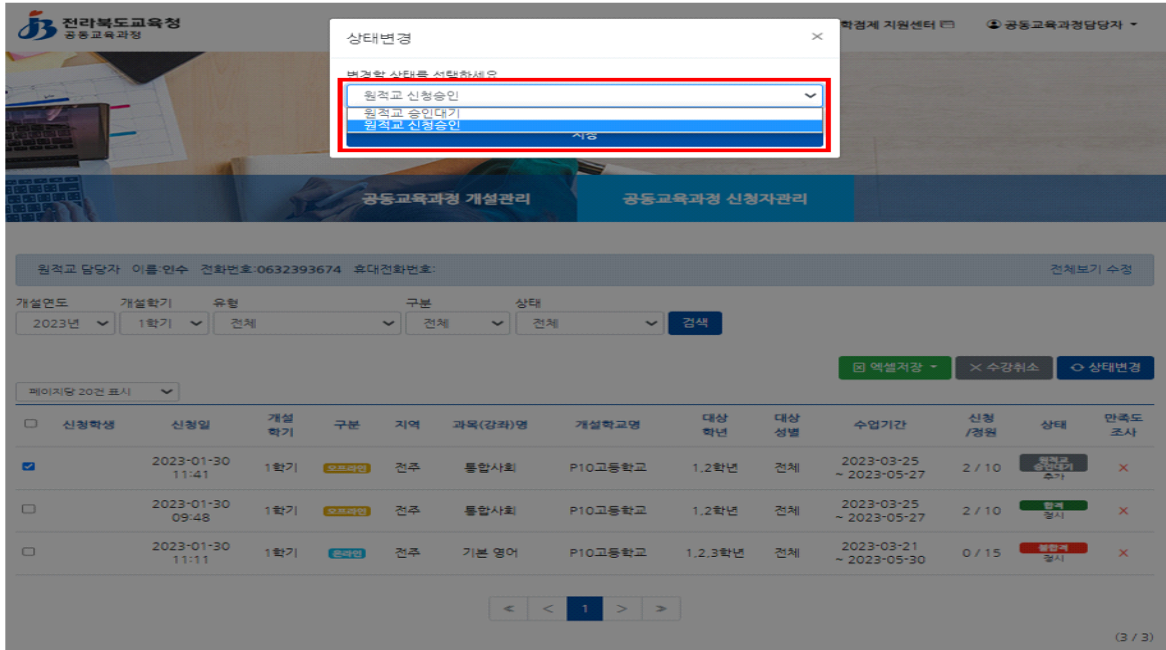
전라북도교육청
공동교육과정

학점제 지원센터 공동교육과정담당자

상태변경 ×

변경할 상태를 선택하세요

원적교 신청승인

원적교 승인대기
원적교 신청승인

저장

공동교육과정 개설관리 공동교육과정 신청자관리

원적교 담당자 이름:인수 전화번호:0632393674 휴대전화번호: 전체보기 수정

개설연도 개설학기 유형 구분 상태
2023년 1학기 전체 전체 전체 검색

엑셀저장 수강취소 상태변경

페이지당 20건 표시

| | 신청학생 | 신청일 | 개설학기 | 구분 | 지역 | 과목(강좌)명 | 개설학교명 | 대상학년 | 대상성별 | 수업기간 | 신청/정원 | 상태 | 만족도조사 |
|---|---|---|---|---|---|---|---|---|---|---|---|---|---|
| ☑ | | 2023-01-30 11:41 | 1학기 | 오프라인 | 전주 | 통합사회 | P10고등학교 | 1,2학년 | 전체 | 2023-03-25 ~ 2023-05-27 | 2 / 10 | 원적교 승인대기 추가 | × |
| ☐ | | 2023-01-30 09:48 | 1학기 | 오프라인 | 전주 | 통합사회 | P10고등학교 | 1,2학년 | 전체 | 2023-03-25 ~ 2023-05-27 | 2 / 10 | 합격 정시 | × |
| ☐ | | 2023-01-30 11:11 | 1학기 | 온라인 | 전주 | 기본 영어 | P10고등학교 | 1,2,3학년 | 전체 | 2023-03-21 ~ 2023-05-30 | 0 / 15 | 불합격 정시 | × |

« < 1 > »

(3 / 3)